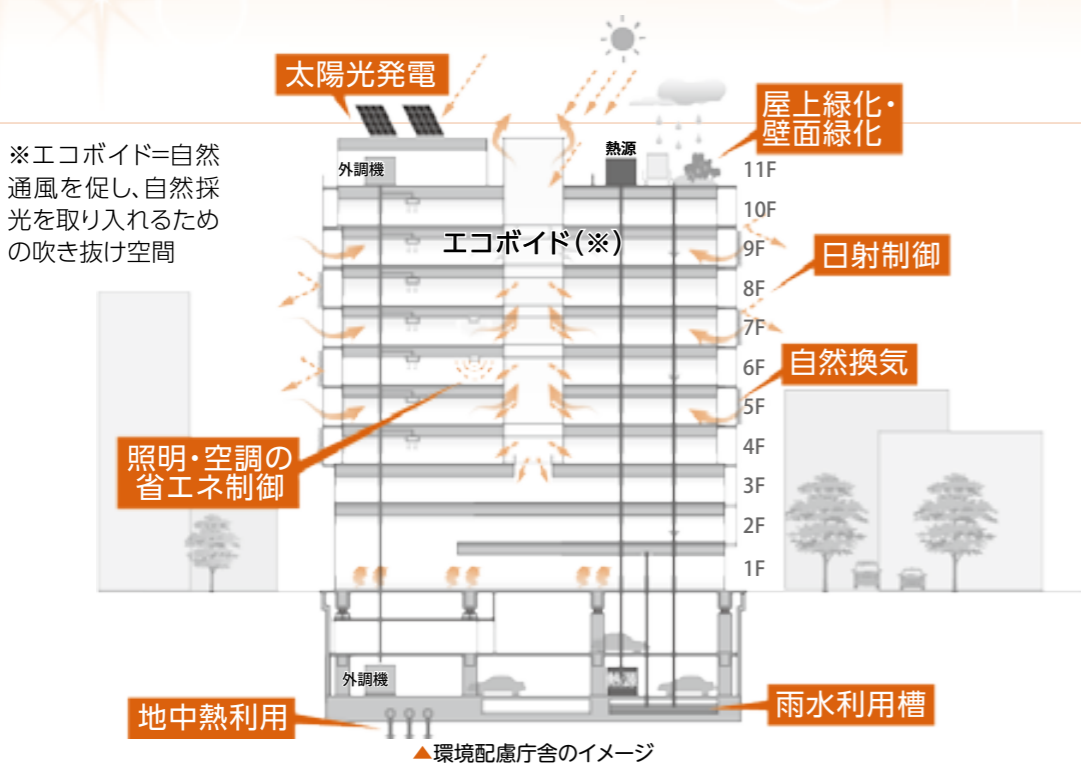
太陽光発電

屋上緑化・壁面緑化

※エコボイド=自然通風を促し、自然採光を取り入れるための吹き抜け空間

外調機

熱源

11F

10F

エコボイド(※)

9F

日射制御

8F

7F

6F

自然換気

5F

4F

照明・空調の省エネ制御

3F

2F

1F

外調機

地中熱利用

雨水利用槽

▲環境配慮庁舎のイメージ